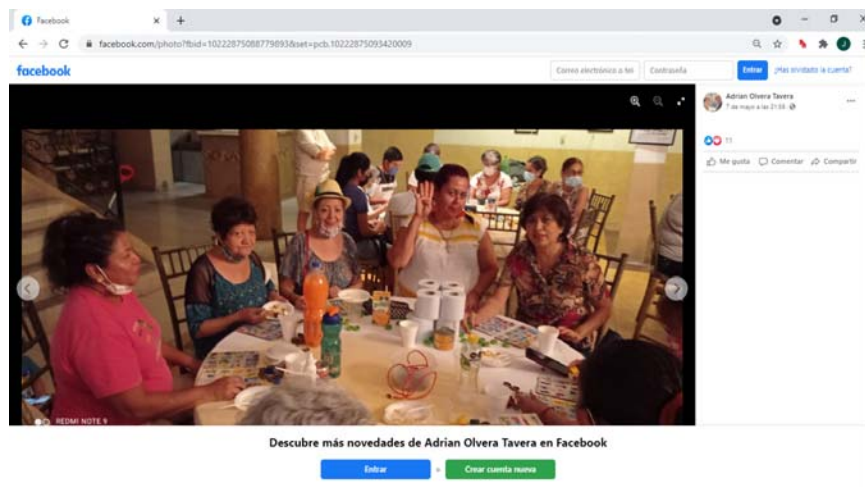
Facebook

facebook.com/photo?fbid=10222875088779893&set=pcb.10222875093420009

facebook

Correo electrónico o teléfono

Contraseña

Entrar

¿Has olvidado la cuenta?

Adrian Olvera Tavera
7 de mayo a las 21:58 ·

11

Me gusta

Comentar

Compartir

REDMI NOTE 9

Descubre más novedades de Adrian Olvera Tavera en Facebook

Entrar

o

Crear cuenta nueva